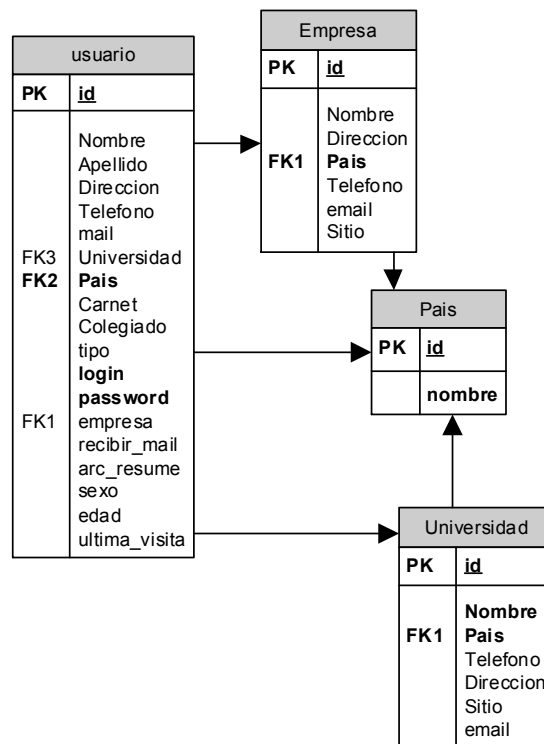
usuario

| PK | id |
|---|---|
| FK3<br>FK2<br><br><br><br><br><br><br>FK1 | Nombre<br>Apellido<br>Direccion<br>Telefono<br>mail<br>Universidad<br>**Pais**<br>Carnet<br>Colegiado<br>tipo<br>**login**<br>**password**<br>empresa<br>recibir_mail<br>arc_resume<br>sexo<br>edad<br>ultima_visita |

Empresa

| PK | id |
|---|---|
| FK1 | Nombre<br>Direccion<br>**Pais**<br>Telefono<br>email<br>Sitio |

Pais

| PK | id |
|---|---|
| | **nombre** |

Universidad

| PK | id |
|---|---|
| FK1 | **Nombre**<br>**Pais**<br>Telefono<br>Direccion<br>Sitio<br>email |